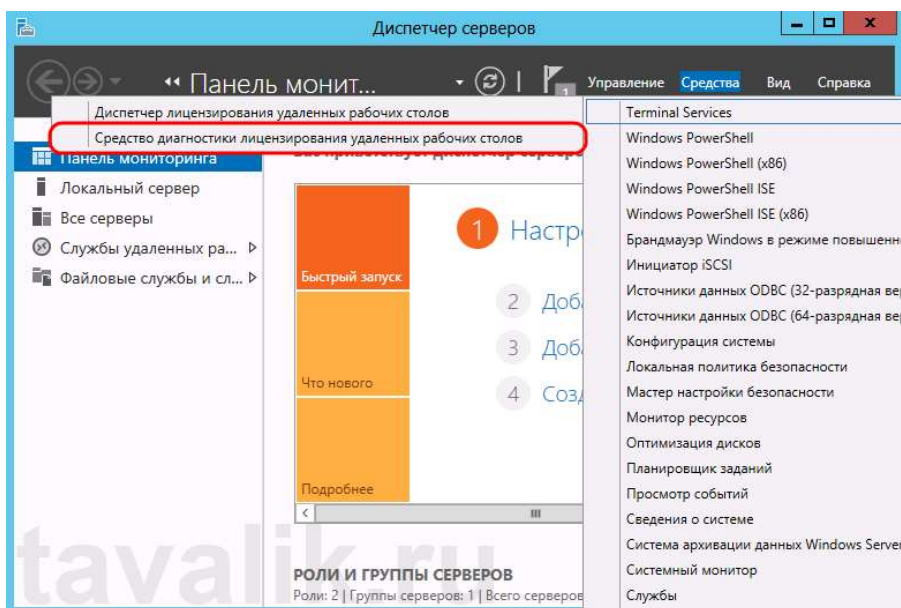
Диспетчер серверов

Панель монит...

Управление Средства Вид Справка

Диспетчер лицензирования удаленных рабочих столов

Средство диагностики лицензирования удаленных рабочих столов

Панель мониторинга

Локальный сервер

Все серверы

Службы удаленных ра...

Файловые службы и сл...

Быстрый запуск

Что нового

Подробнее

1 Настр

2 Доб

3 Доб

4 Соз

РОЛИ И ГРУППЫ СЕРВЕРОВ

Роли: 2 | Группы серверов: 1 | Всего серверов

Terminal Services

Windows PowerShell

Windows PowerShell (x86)

Windows PowerShell ISE

Windows PowerShell ISE (x86)

Брандмауэр Windows в режиме повышенн

Инициатор iSCSI

Источники данных ODBC (32-разрядная вер

Источники данных ODBC (64-разрядная вер

Конфигурация системы

Локальная политика безопасности

Мастер настройки безопасности

Монитор ресурсов

Оптимизация дисков

Планировщик заданий

Просмотр событий

Сведения о системе

Система архивации данных Windows Server

Системный монитор

Службы

tavalik.ru